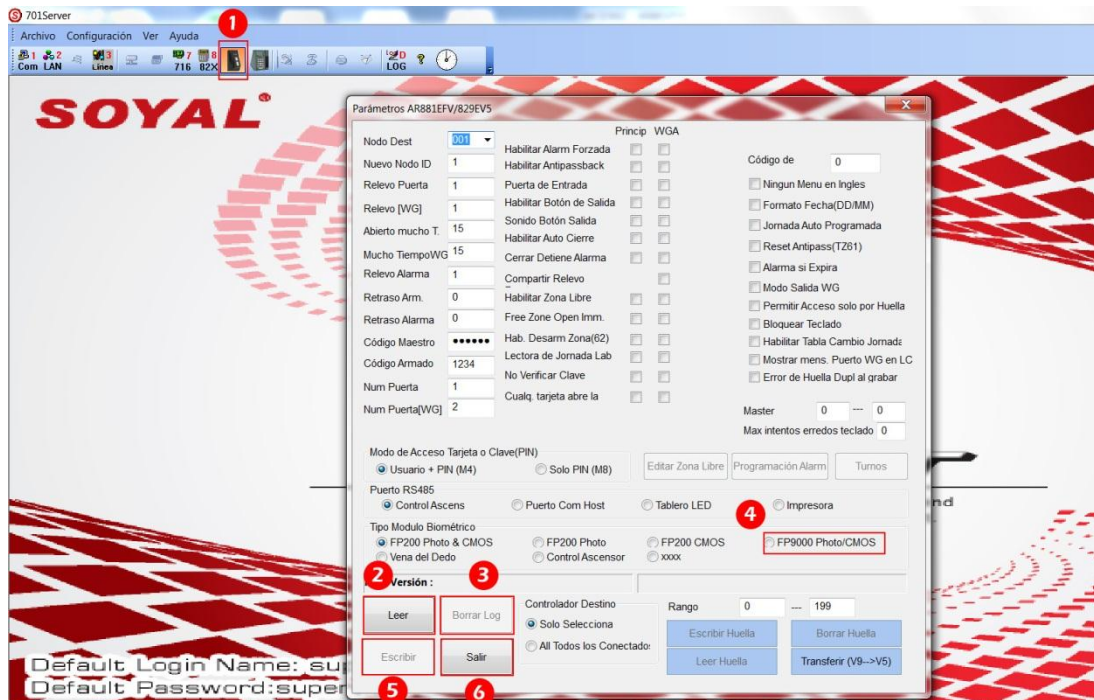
701Server
Archivo Configuración Ver Ayuda
1 Com 2 LAN 3 Linea 7 716 8 82X D LOG
1
SOYAL
Parámetros AR881EFV/829EV5
Nodo Dest 001
Nuevo Nodo ID 1
Relevo Puerta 1
Relevo [WG] 1
Abierto mucho T. 15
Mucho TiempoWG 15
Relevo Alarma 1
Retraso Arm. 0
Retraso Alarma 0
Código Maestro ••••••
Código Armado 1234
Num Puerta 1
Num Puerta[WG] 2
Princip WGA
Habilitar Alarm Forzada
Habilitar Antipassback
Puerta de Entrada
Habilitar Botón de Salida
Sonido Botón Salida
Habilitar Auto Cierre
Cerrar Detiene Alarma
Compartir Relevo
Habilitar Zona Libre
Free Zone Open Imm.
Hab. Desarm Zona(62)
Lectora de Jornada Lab
No Verificar Clave
Cualq. tarjeta abre la
Código de 0
Ningun Menu en Ingles
Formato Fecha(DD/MM)
Jornada Auto Programada
Reset Antipass(TZ61)
Alarma si Expira
Modo Salida WG
Permitir Acceso solo por Huella
Bloquear Teclado
Habilitar Tabla Cambio Jornada
Mostrar mens. Puerto WG en LC
Error de Huella Dupl al grabar
Master 0 --- 0
Max intentos erredos teclado 0
Modo de Acceso Tarjeta o Clave(PIN)
Usuario + PIN (M4) Solo PIN (M8)
Editar Zona Libre Programación Alarm Turnos
Puerto RS485
Control Ascens Puerto Com Host Tablero LED Impresora
4
Tipo Modulo Biométrico
FP200 Photo & CMOS FP200 Photo FP200 CMOS FP9000 Photo/CMOS
Vena del Dedo Control Ascensor xxxx
2 Versión : 3
Leer Borrar Log
Controlador Destino
Solo Selecciona
All Todos los Conectados
Rango 0 --- 199
Escribir Huella Borrar Huella
Leer Huella Transferir (V9-->V5)
Escribir Salir
5 6
nd
Default Login Name: sup
Default Password:super